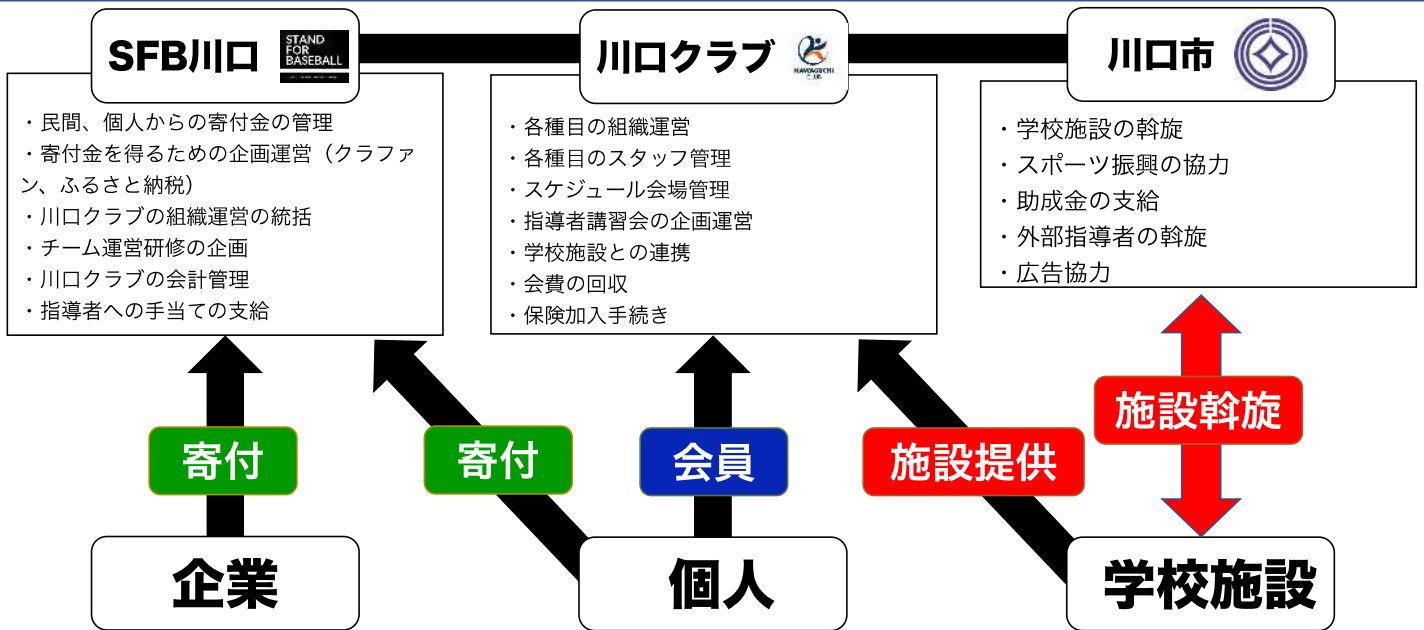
SFB川口 STAND FOR BASEBALL

・民間、個人からの寄付金の管理
・寄付金を得るための企画運営（クラファン、ふるさと納税）
・川口クラブの組織運営の統括
・チーム運営研修の企画
・川口クラブの会計管理
・指導者への手当ての支給

川口クラブ KAWAGUCHI

・各種目の組織運営
・各種目のスタッフ管理
・スケジュール会場管理
・指導者講習会の企画運営
・学校施設との連携
・会費の回収
・保険加入手続き

川口市

・学校施設の斡旋
・スポーツ振興の協力
・助成金の支給
・外部指導者の斡旋
・広告協力

寄付

寄付

会員

施設提供

施設斡旋

企業

個人

学校施設